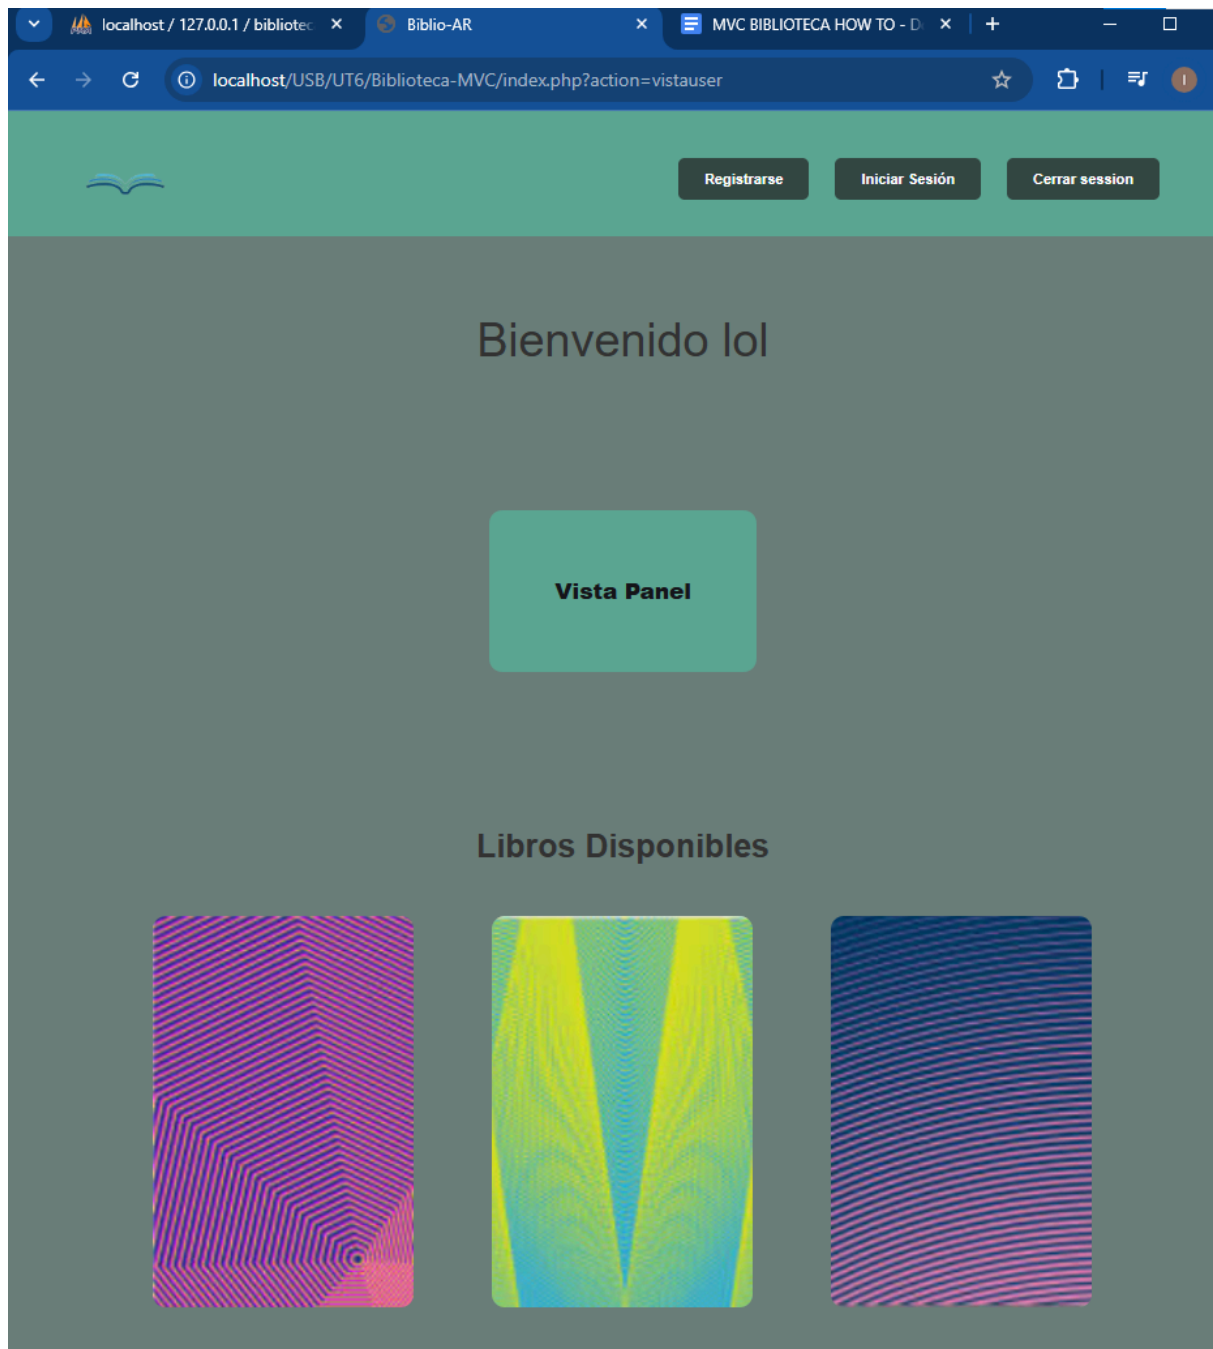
localhost / 127.0.0.1 / bibliotec ×
Biblio-AR ×
MVC BIBLIOTECA HOW TO - D ×
+

localhost/USB/UT6/Biblioteca-MVC/index.php?action=vistauser

Registrarse
Iniciar Sesión
Cerrar session

Bienvenido lol

Vista Panel

Libros Disponibles